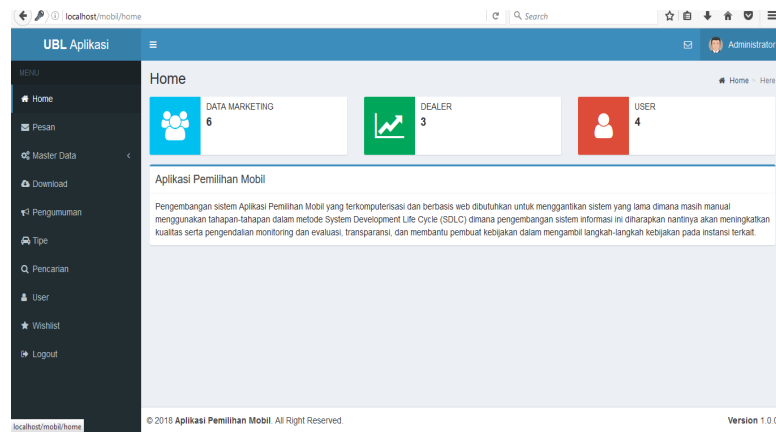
localhost/mobil/home

Search

UBL Aplikasi

Administrator

MENU

Home

Pesan

Master Data

Download

Pengumuman

Tipe

Pencarian

User

Wishlist

Logout

Home

Home > Here

DATA MARKETING
6

DEALER
3

USER
4

Aplikasi Pemilihan Mobil

Pengembangan sistem Aplikasi Pemilihan Mobil yang terkomputerisasi dan berbasis web dibutuhkan untuk menggantikan sistem yang lama dimana masih manual menggunakan tahapan-tahapan dalam metode System Development Life Cycle (SDLC) dimana pengembangan sistem informasi ini diharapkan nantinya akan meningkatkan kualitas serta pengendalian monitoring dan evaluasi, transparansi, dan membantu pembuat kebijakan dalam mengambil langkah-langkah kebijakan pada instansi terkait

localhost/mobil/home

© 2018 Aplikasi Pemilihan Mobil. All Right Reserved.

Version 1.0.0